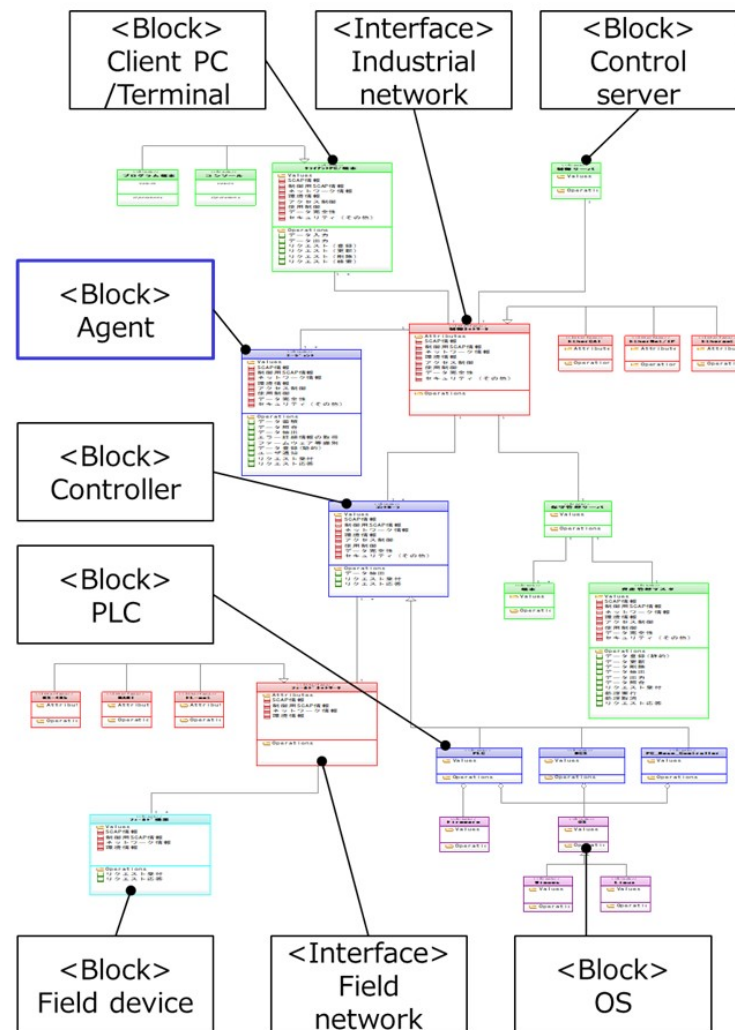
<Block>
Client PC
/Terminal

<Interface>
Industrial
network

<Block>
Control
server

<Block>
Agent

<Block>
Controller

<Block>
PLC

Values
SCAP情報
制御用SCAP情報
ネットワーク情報
環境情報
アクセス制御
保存制御
データ保全性
セキュリティ（その他）

Operations

Attributes
SCAP情報
制御用SCAP情報
ネットワーク情報
環境情報
アクセス制御
保存制御
データ保全性
セキュリティ（その他）

Operations

Attributes
SCAP情報
制御用SCAP情報
ネットワーク情報
環境情報

Operations

PLC
Values
Operations

DCS
Values
Operations

PC_Base_Controller
Values
Operations

Firmware
Values

OS
Values

Windows
Values

Linux
Values

Values
SCAP情報
制御用SCAP情報
ネットワーク情報
環境情報

Operations
リクエスト受付
リクエスト応答

<Block>
Field device

<Interface>
Field
network

<Block>
OS